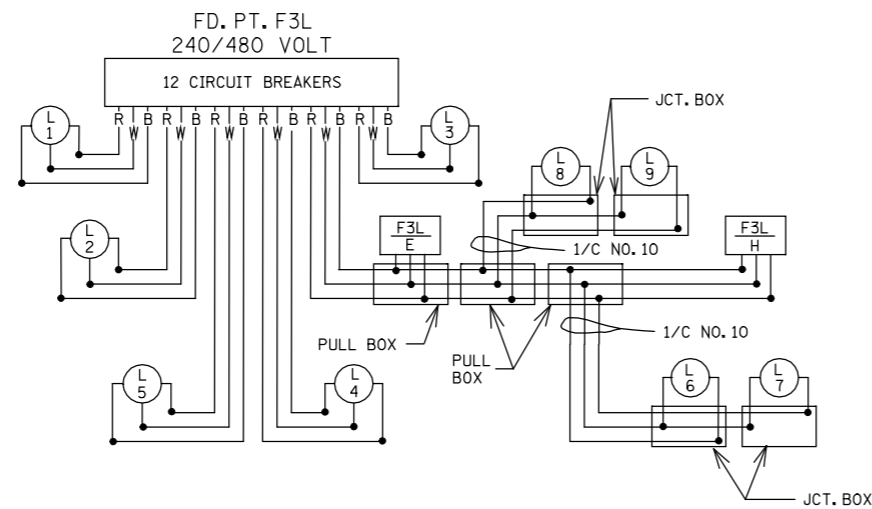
FD. PT. F3L
240/480 VOLT

12 CIRCUIT BREAKERS

R B W B W B W B R B R W B R B W R W B

L 1

L 3

JCT. BOX

L 8

L 9

L 2

F3L
E

1/C NO. 10

F3L
H

PULL BOX

PULL BOX

1/C NO. 10

L 5

L 4

L 6

L 7

JCT. BOX